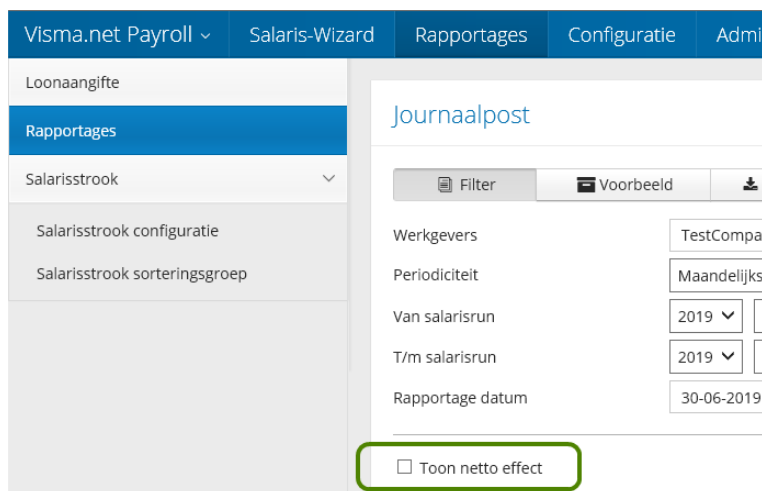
Visma.net Payroll
Salaris-Wizard
Rapportages
Configuratie
Admi

Loonaangifte
Rapportages
Salarisstrook
Salarisstrook configuratie
Salarisstrook sorteringsgroep

Journaalpost

Filter
Voorbeeld

Werkgevers
TestCompa
Periodiciteit
Maandelijks
Van salarisrun
2019
T/m salarisrun
2019
Rapportage datum
30-06-2019

Toon netto effect